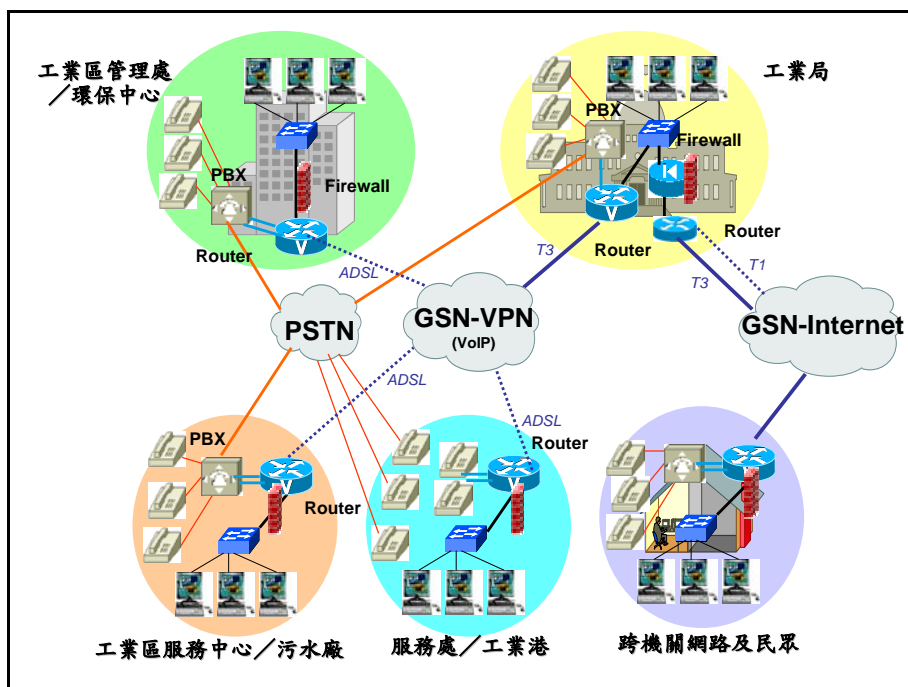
工業區管理處／環保中心

PBX

Firewall

Router

工業局

PBX

Firewall

Router

Router

T3

T1

T3

ADSL

PSTN

GSN-VPN
(VoIP)

GSN-Internet

ADSL

ADSL

Router

PBX

Router

工業區服務中心／污水廠

服務處／工業港

跨機關網路及民眾